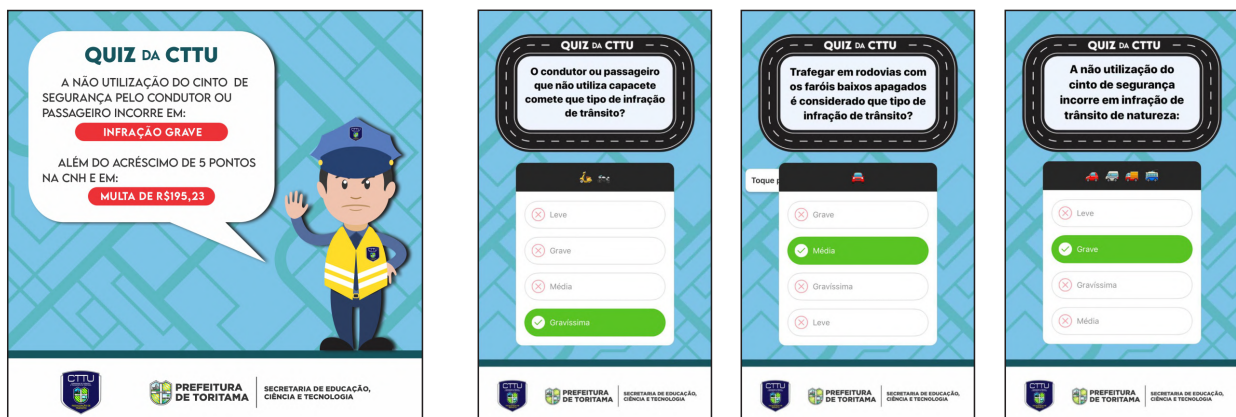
QUIZ DA CTTU

A NÃO UTILIZAÇÃO DO CINTO DE SEGURANÇA PELO CONDUTOR OU PASSAGEIRO INCORRE EM:

INFRAÇÃO GRAVE

ALÉM DO ACRÉSCIMO DE 5 PONTOS NA CNH E EM:

MULTA DE R$195,23

CTTU

PREFEITURA DE TORITAMA

SECRETARIA DE EDUCAÇÃO, CIÊNCIA E TECNOLOGIA

QUIZ DA CTTU

O condutor ou passageiro que não utiliza capacete comete que tipo de infração de trânsito?

Leve

Grave

Média

Gravíssima

CTTU

PREFEITURA DE TORITAMA

SECRETARIA DE EDUCAÇÃO, CIÊNCIA E TECNOLOGIA

QUIZ DA CTTU

Trafegar em rodovias com os faróis baixos apagados é considerado que tipo de infração de trânsito?

Toque p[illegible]

Grave

Média

Gravíssima

Leve

CTTU

PREFEITURA DE TORITAMA

SECRETARIA DE EDUCAÇÃO, CIÊNCIA E TECNOLOGIA

QUIZ DA CTTU

A não utilização do cinto de segurança incorre em infração de trânsito de natureza:

Leve

Grave

Gravíssima

Média

CTTU

PREFEITURA DE TORITAMA

SECRETARIA DE EDUCAÇÃO, CIÊNCIA E TECNOLOGIA